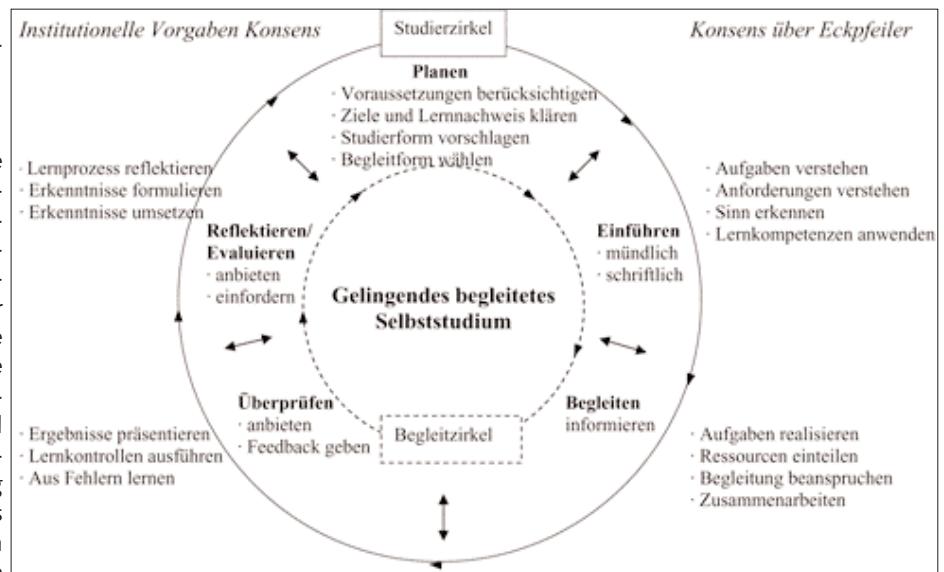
Institutionelle Vorgaben Konsens

Studierzirkel

Konsens über Eckpfeiler

Planen
· Voraussetzungen berücksichtigen
· Ziele und Lernnachweis klären
· Studierform vorschlagen
· Begleitform wählen

· Lernprozess reflektieren
· Erkenntnisse formulieren
· Erkenntnisse umsetzen

· Aufgaben verstehen
· Anforderungen verstehen
· Sinn erkennen
· Lernkompetenzen anwenden

Reflektieren/ Evaluieren
· anbieten
· einfordern

Einführen
· mündlich
· schriftlich

Gelingendes begleitetes Selbststudium

Überprüfen
· anbieten
· Feedback geben

Begleitzirkel

Begleiten
informieren

· Ergebnisse präsentieren
· Lernkontrollen ausführen
· Aus Fehlern lernen

· Aufgaben realisieren
· Ressourcen einteilen
· Begleitung beanspruchen
· Zusammenarbeiten